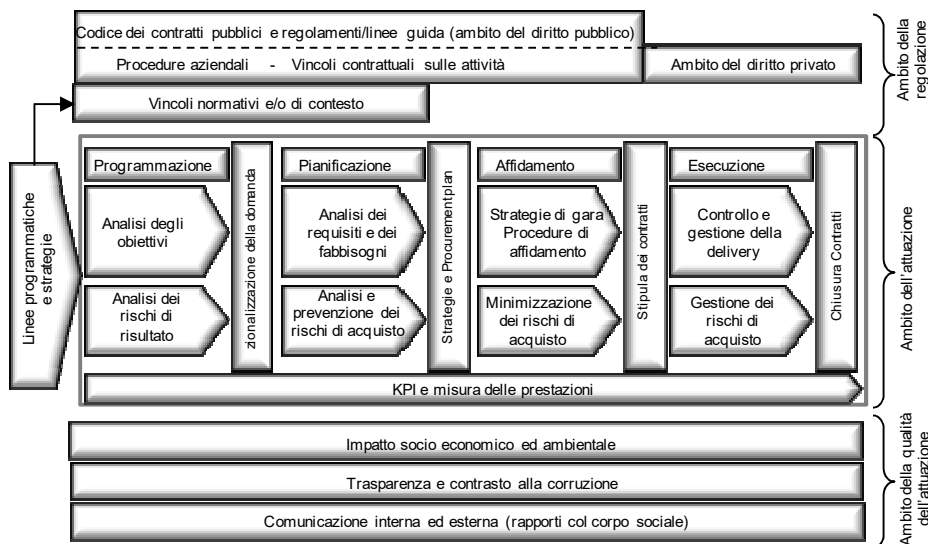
Codice dei contratti pubblici e regolamenti/linee guida (ambito del diritto pubblico)

Procedure aziendali - Vincoli contrattuali sulle attività

Ambito del diritto privato

Ambito della regolazione

Vincoli normativi e/o di contesto

Linee programmatiche e strategie

Programmazione

Analisi degli obiettivi

Analisi dei rischi di risultato

zionalizzazione della domanda

Pianificazione

Analisi dei requisiti e dei fabbisogni

Analisi e prevenzione dei rischi di acquisto

Strategie e Procurementplan

Affidamento

Strategie di gara Procedure di affidamento

Minimizzazione dei rischi di acquisto

Stipula dei contratti

Esecuzione

Controllo e gestione della delivery

Gestione dei rischi di acquisto

Chiusura Contratti

KPI e misura delle prestazioni

Ambito dell'attuazione

Impatto socio economico ed ambientale

Trasparenza e contrasto alla corruzione

Comunicazione interna ed esterna (rapporti col corpo sociale)

Ambito della qualità dell'attuazione